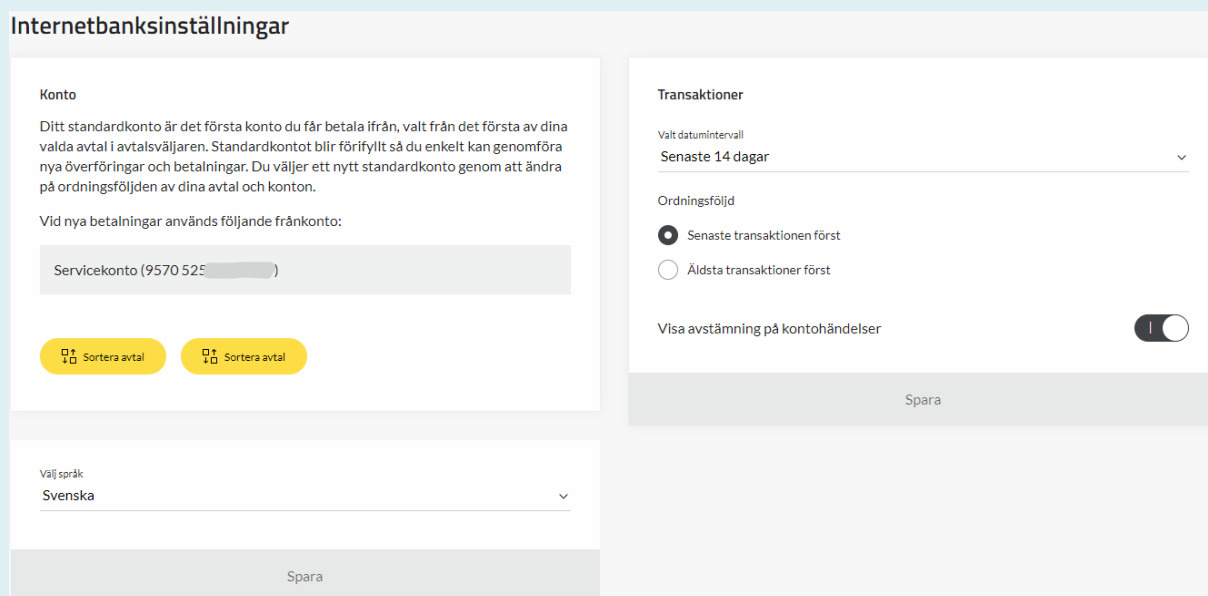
Internetbanksinställningar

Konto

Ditt standardkonto är det första konto du får betala ifrån, valt från det första av dina valda avtal i avtalsväljaren. Standardkontot blir förifyllt så du enkelt kan genomföra nya överföringar och betalningar. Du väljer ett nytt standardkonto genom att ändra på ordningsföljden av dina avtal och konton.

Vid nya betalningar används följande frånkonto:

Servicekonto (9570 525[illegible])

Sortera avtal

Sortera avtal

Välj språk
Svenska

Spara

Transaktioner

Valt datumintervall
Senaste 14 dagar

Ordningsföljd

Senaste transaktionen först

Äldsta transaktioner först

Visa avstämning på kontohändelser

Spara